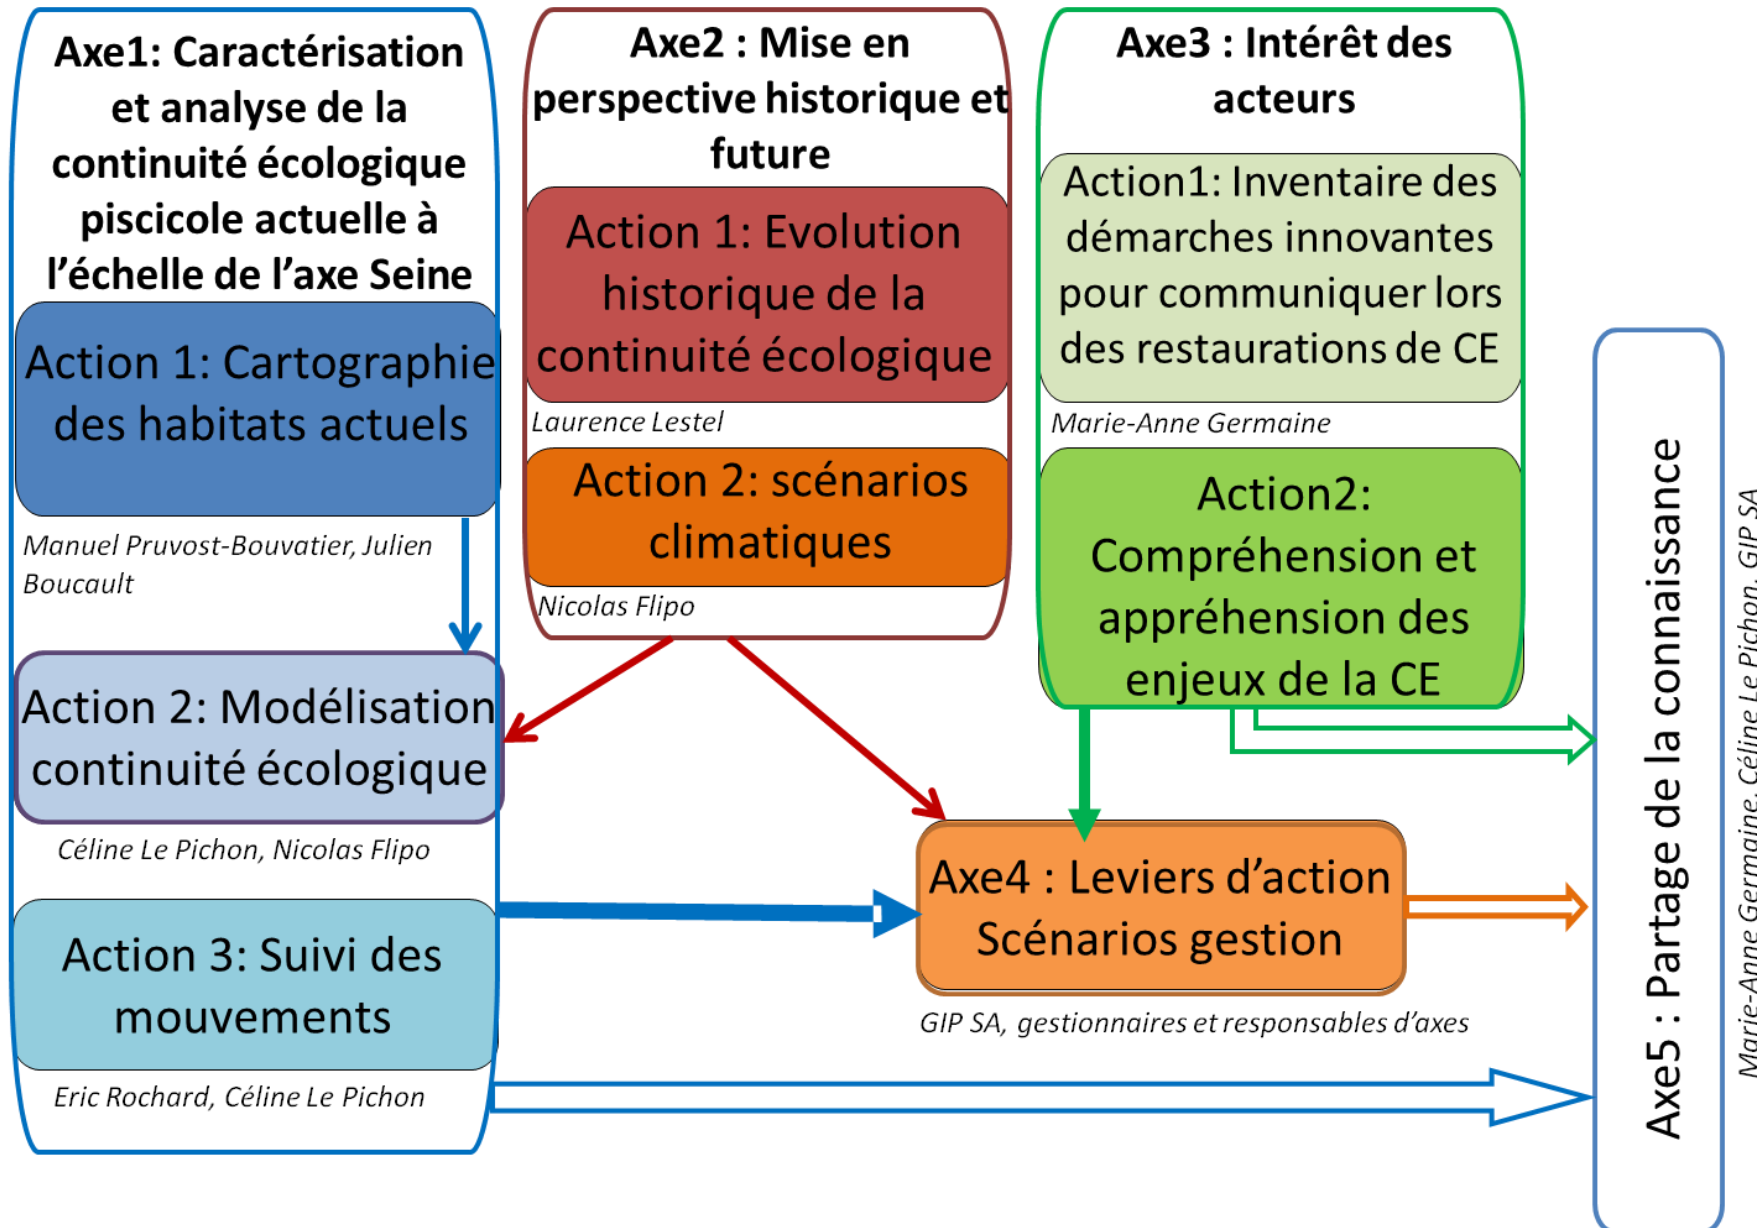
Axe1: Caractérisation et analyse de la continuité écologique piscicole actuelle à l'échelle de l'axe Seine

Action 1: Cartographie des habitats actuels

Manuel Pruvost-Bouvatier, Julien Boucault

Action 2: Modélisation continuité écologique

Céline Le Pichon, Nicolas Flipo

Action 3: Suivi des mouvements

Eric Rochard, Céline Le Pichon

Axe2 : Mise en perspective historique et future

Action 1: Evolution historique de la continuité écologique

Laurence Lestel

Action 2: scénarios climatiques

Nicolas Flipo

Axe3 : Intérêt des acteurs

Action1: Inventaire des démarches innovantes pour communiquer lors des restaurations de CE

Marie-Anne Germaine

Action2: Compréhension et appréhension des enjeux de la CE

Axe4 : Leviers d'action Scénarios gestion

GIP SA, gestionnaires et responsables d'axes

Axe5 : Partage de la connaissance

Marie-Anne Germaine, Céline Le Pichon, GIP SA